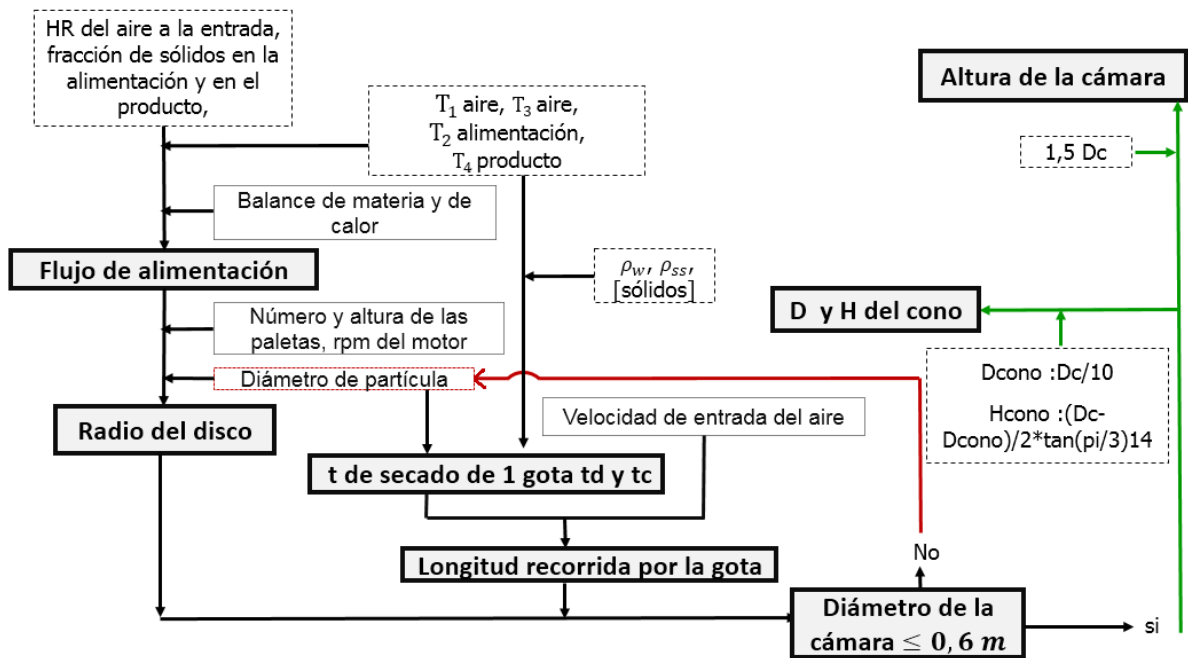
HR del aire a la entrada, fracción de sólidos en la alimentación y en el producto,

$T_1$ aire, $T_3$ aire, $T_2$ alimentación, $T_4$ producto

Altura de la cámara

1,5 Dc

Balance de materia y de calor

Flujo de alimentación

$\rho_w$, $\rho_{ss}$, [sólidos]

D y H del cono

Número y altura de las paletas, rpm del motor

Diámetro de partícula

Dcono :Dc/10

Hcono :(Dc-Dcono)/2*tan(pi/3)14

Radio del disco

Velocidad de entrada del aire

t de secado de 1 gota td y tc

No

Longitud recorrida por la gota

Diámetro de la cámara $\leq 0,6\ m$

si